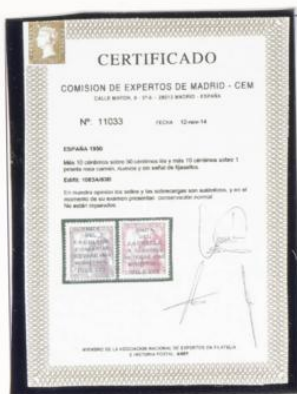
CERTIFICADO

COMISION DE EXPERTOS DE MADRID - CEM

CALLE MAYOR, 6 - 3º A - 28013 MADRID - ESPAÑA

Nº 11033 FECHA 12-nov-14

ESPAÑA 1950

Más 10 céntimos sobre 50 céntimos lila y más 10 céntimos sobre 1 peseta rosa carmín, nuevos y sin señal de fijasellos.

Edifil 1083A/83B

En nuestra opinión los sellos y las sobrecargas son auténticos, y en el momento de su examen presentan: conservación normal.
No están impresos.

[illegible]

MIEMBRO DE LA ASOCIACION NACIONAL DE EXPERTOS EN FILATELIA E HISTORIA POSTAL ANEF